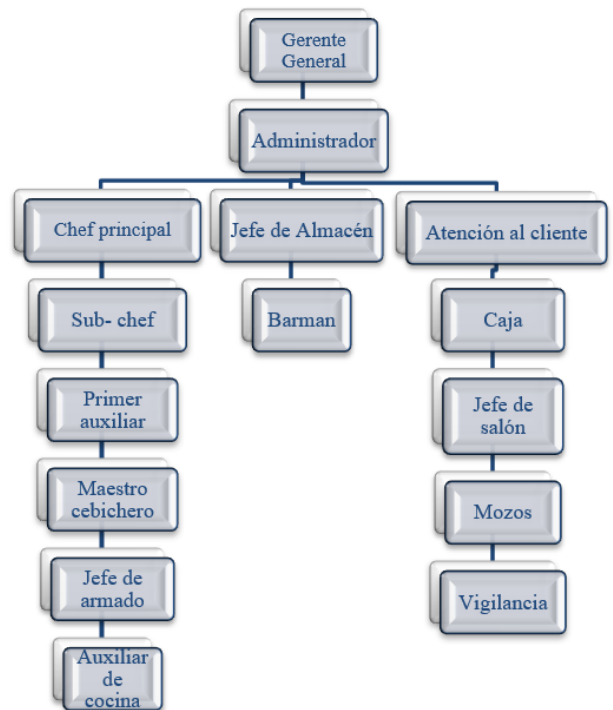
Gerente General

Administrador

Chef principal

Sub- chef

Primer auxiliar

Maestro cebichero

Jefe de armado

Auxiliar de cocina

Jefe de Almacén

Barman

Atención al cliente

Caja

Jefe de salón

Mozos

Vigilancia